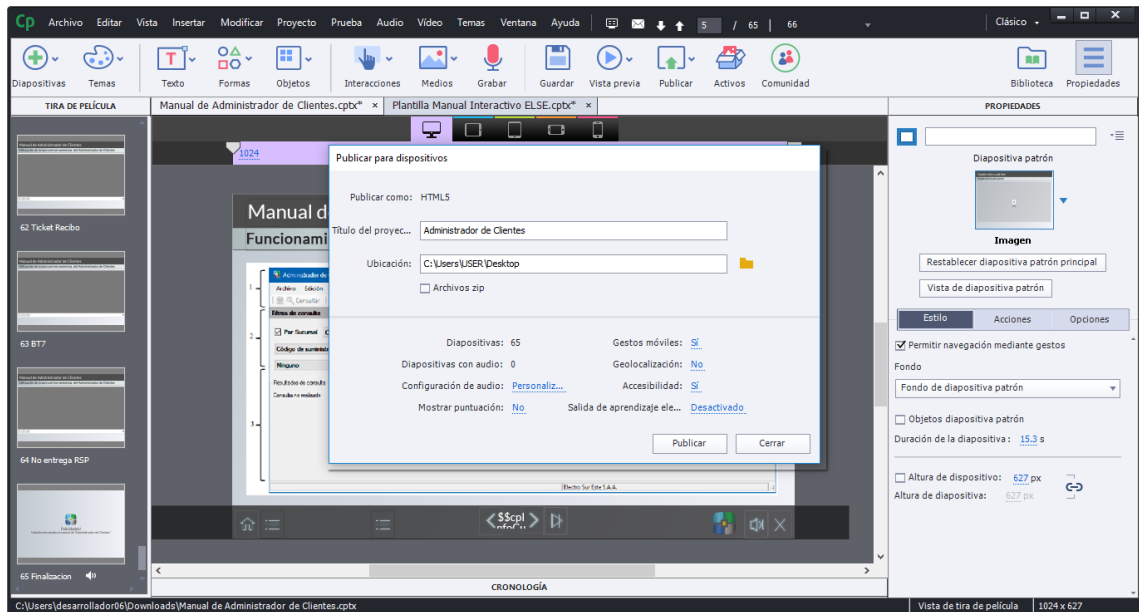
Cp Archivo Editar Vista Insertar Modificar Proyecto Prueba Audio Vídeo Temas Ventana Ayuda 5 / 65 | 66 Clásico

Diapositivas Temas Texto Formas Objetos Interacciones Medios Grabar Guardar Vista previa Publicar Activos Comunidad Biblioteca Propiedades

TIRA DE PELÍCULA

Manual de Administrador de Clientes.cptx* × Plantilla Manual Interactivo ELSE.cptx* ×

PROPIEDADES

62 Ticket Recibo

63 BT7

64 No entrega RSP

65 Finalizacion

1024

Manual d

Funcionami

Publicar para dispositivos

Publicar como: HTML5

Título del proyec... Administrador de Clientes

Ubicación: C:\Users\USER\Desktop

Archivos zip

Diapositivas: 65

Diapositivas con audio: 0

Configuración de audio: Personaliz...

Mostrar puntuación: No

Gestos móviles: Sí

Geolocalización: No

Accesibilidad: Sí

Salida de aprendizaje ele... Desactivado

Publicar Cerrar

Electro Sur Este S.A.A.

$$cpl

CRONOLOGÍA

Diapositiva patrón

Imagen

Restablecer diapositiva patrón principal

Vista de diapositiva patrón

Estilo Acciones Opciones

Permitir navegación mediante gestos

Fondo

Fondo de diapositiva patrón

Objetos diapositiva patrón

Duración de la diapositiva : 15.3 s

Altura de dispositivo: 627 px

Altura de diapositiva: 627 px

C:\Users\desarrollador06\Downloads\Manual de Administrador de Clientes.cptx

Vista de tira de película | 1024 x 627